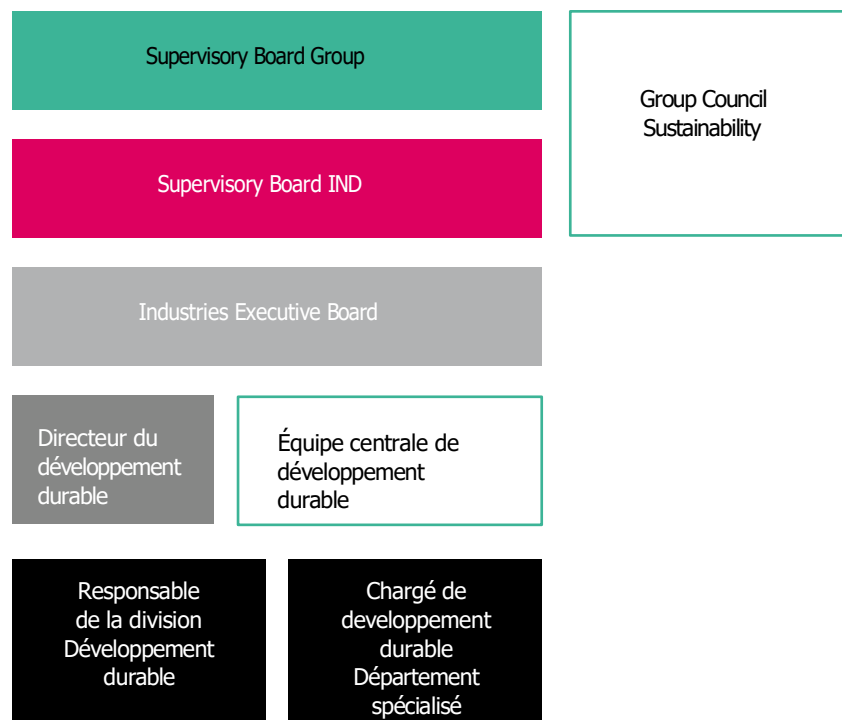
Supervisory Board Group

Group Council Sustainability

Supervisory Board IND

Industries Executive Board

Directeur du développement durable

Équipe centrale de développement durable

Responsable de la division Développement durable

Chargé de developpement durable Département spécialisé